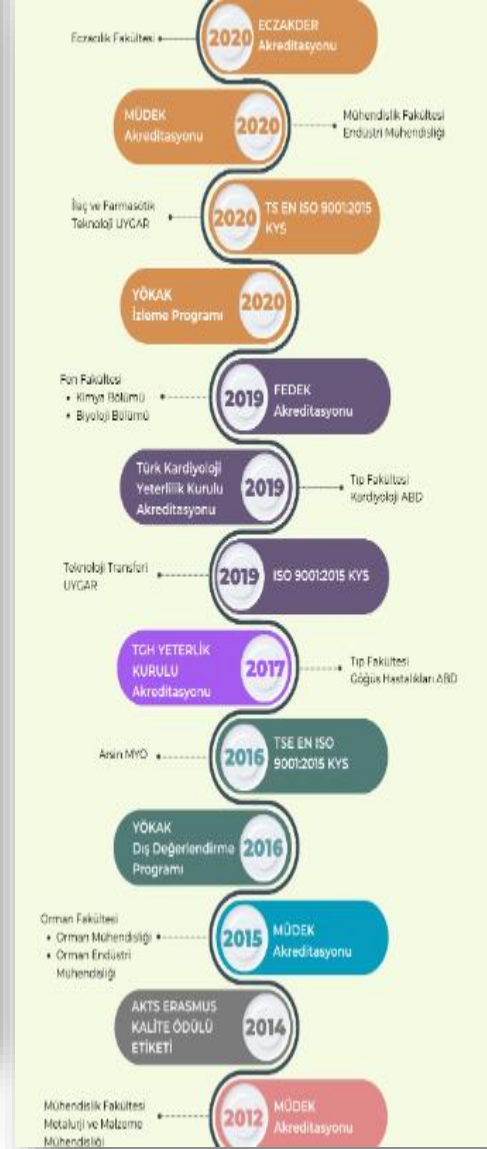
Eczacılık Fakültesi

2020 ECZAKDER Akreditasyonu

MÜDEK Akreditasyonu 2020

Mühendislik Fakültesi Endüstri Mühendisliği

İlaç ve Farmasötik Teknoloji UYGAR

2020 TS EN ISO 9001:2015 KYS

YÖKAK İzleme Programı 2020

Fen Fakültesi
• Kimya Bölümü
• Biyoloji Bölümü

2019 FEDEK Akreditasyonu

Türk Kardiyoloji Yeterlilik Kurulu Akreditasyonu 2019

Tıp Fakültesi Kardiyoloji ABD

Teknoloji Transferi UYGAR

2019 ISO 9001:2015 KYS

TGH YETERLİK KURULU Akreditasyonu 2017

Tıp Fakültesi Göğüs Hastalıkları ABD

Arsin MYO

2016 TSE EN ISO 9001:2015 KYS

YÖKAK Dış Değerlendirme Programı 2016

Orman Fakültesi
• Orman Mühendisliği
• Orman Endüstri Mühendisliği

2015 MÜDEK Akreditasyonu

AKTS ERASMUS KALİTE ÖDÜLÜ ETİKETİ 2014

Mühendislik Fakültesi Metalurji ve Malzeme Mühendisliği

2012 MÜDEK Akreditasyonu